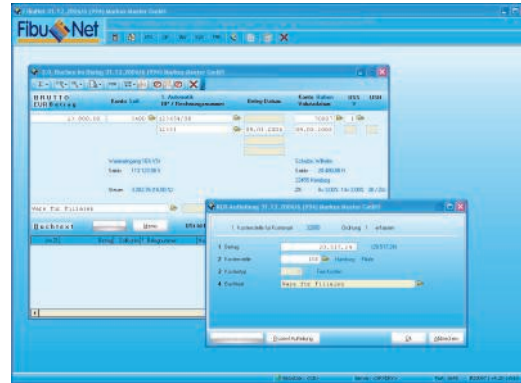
FibuNet

BRUTTO
EUR Betrag

Konto Soll

1. Autom.
OP / Rechnungsnummer

Beleg Datum

Konto Haben
Vorsteuer

USt

13.000,00

3400

121456/38

70037

11133

09.01.2006

09.01.2006

Ware für Filiales

Buchtext

Ware für Filiales

1 Betrag

13.515,25

2 Kostenstelle

100

3 Kostenträger

4 Buchtext

Ware für Filiales

Ok

Abbrechen